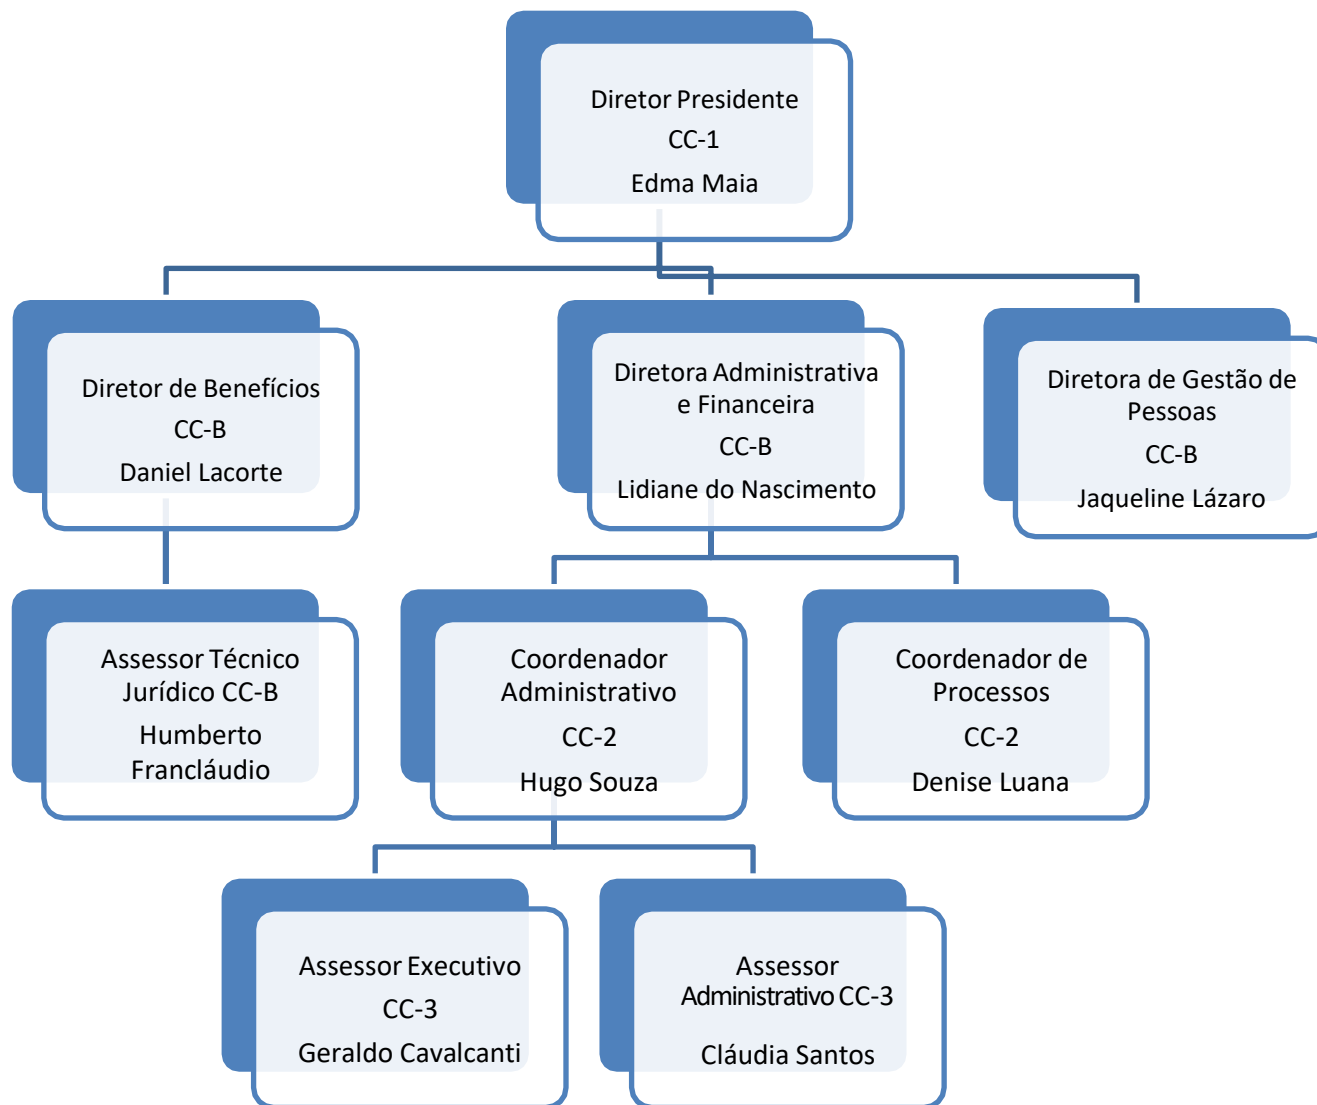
Diretor Presidente
CC-1
Edma Maia

Diretor de Benefícios
CC-B
Daniel Lacorte

Diretora Administrativa e Financeira
CC-B
Lidiane do Nascimento

Diretora de Gestão de Pessoas
CC-B
Jaqueline Lázaro

Assessor Técnico Jurídico CC-B
Humberto Francláudio

Coordenador Administrativo
CC-2
Hugo Souza

Coordenador de Processos
CC-2
Denise Luana

Assessor Executivo
CC-3
Geraldo Cavalcanti

Assessor Administrativo CC-3
Cláudia Santos